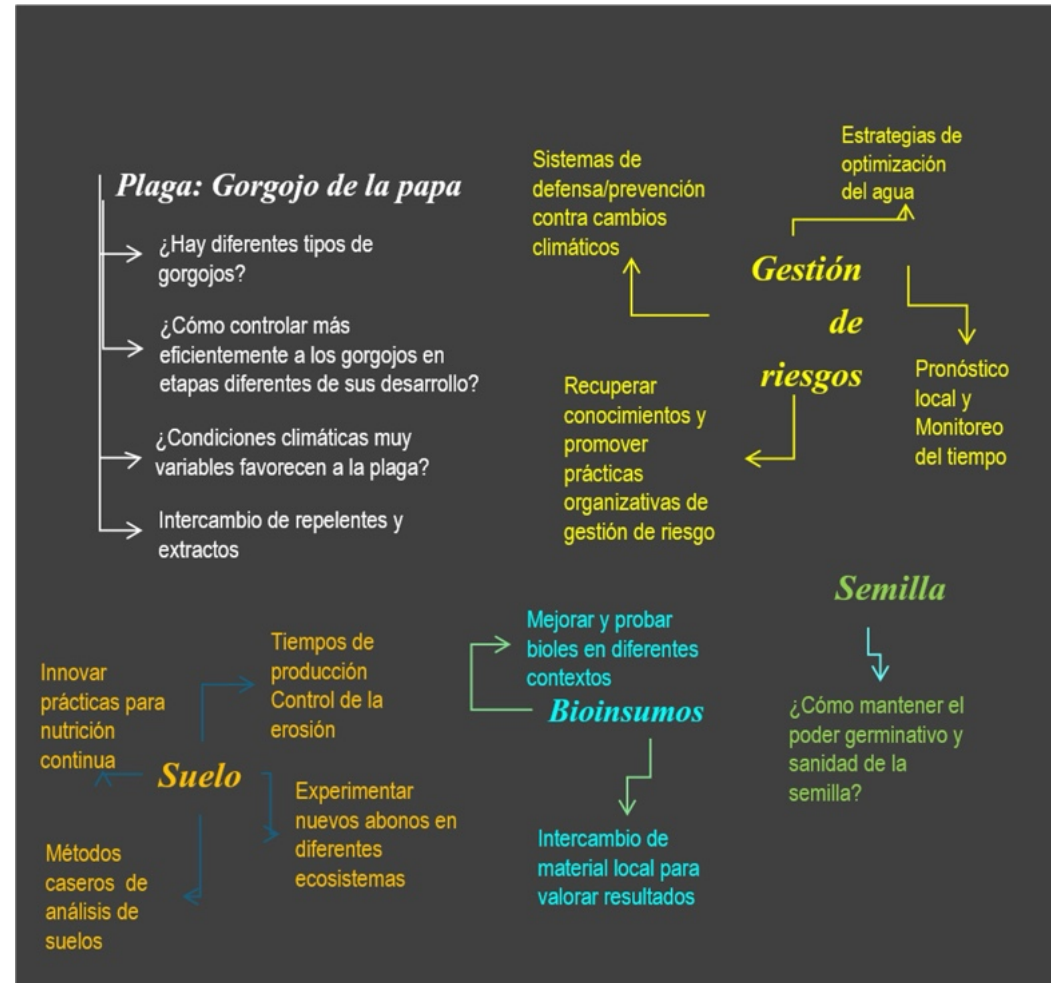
Plaga: Gorgojo de la papa

¿Hay diferentes tipos de gorgojos?

¿Cómo controlar más eficientemente a los gorgojos en etapas diferentes de sus desarrollo?

¿Condiciones climáticas muy variables favorecen a la plaga?

Intercambio de repelentes y extractos

Sistemas de defensa/prevención contra cambios climáticos

Estrategias de optimización del agua

Gestión de riesgos

Pronóstico local y Monitoreo del tiempo

Recuperar conocimientos y promover prácticas organizativas de gestión de riesgo

Semilla

¿Cómo mantener el poder germinativo y sanidad de la semilla?

Mejorar y probar bioles en diferentes contextos

Bioinsumos

Intercambio de material local para valorar resultados

Tiempos de producción Control de la erosión

Innovar prácticas para nutrición continua

Suelo

Experimentar nuevos abonos en diferentes ecosistemas

Métodos caseros de análisis de suelos